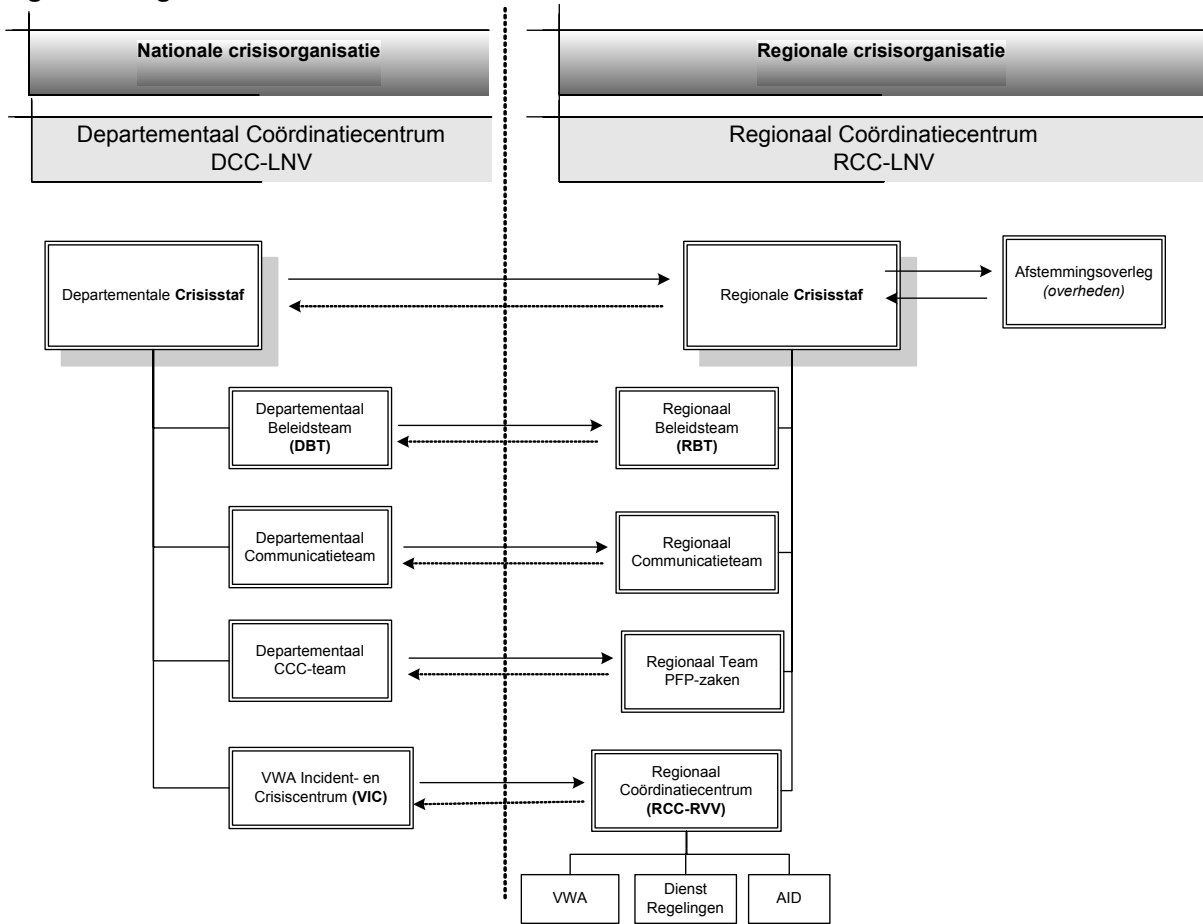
Nationale crisisorganisatie

Regionale crisisorganisatie

Departementaal Coördinatiecentrum DCC-LNV

Regionaal Coördinatiecentrum RCC-LNV

Departementale **Crisisstaf**

Regionale **Crisisstaf**

Afstemmingsoverleg *(overheden)*

Departementaal Beleidsteam **(DBT)**

Regionaal Beleidsteam **(RBT)**

Departementaal Communicatieteam

Regionaal Communicatieteam

Departementaal CCC-team

Regionaal Team PFP-zaken

VWA Incident- en Crisiscentrum **(VIC)**

Regionaal Coördinatiecentrum **(RCC-RVV)**

VWA

Dienst Regelingen

AID